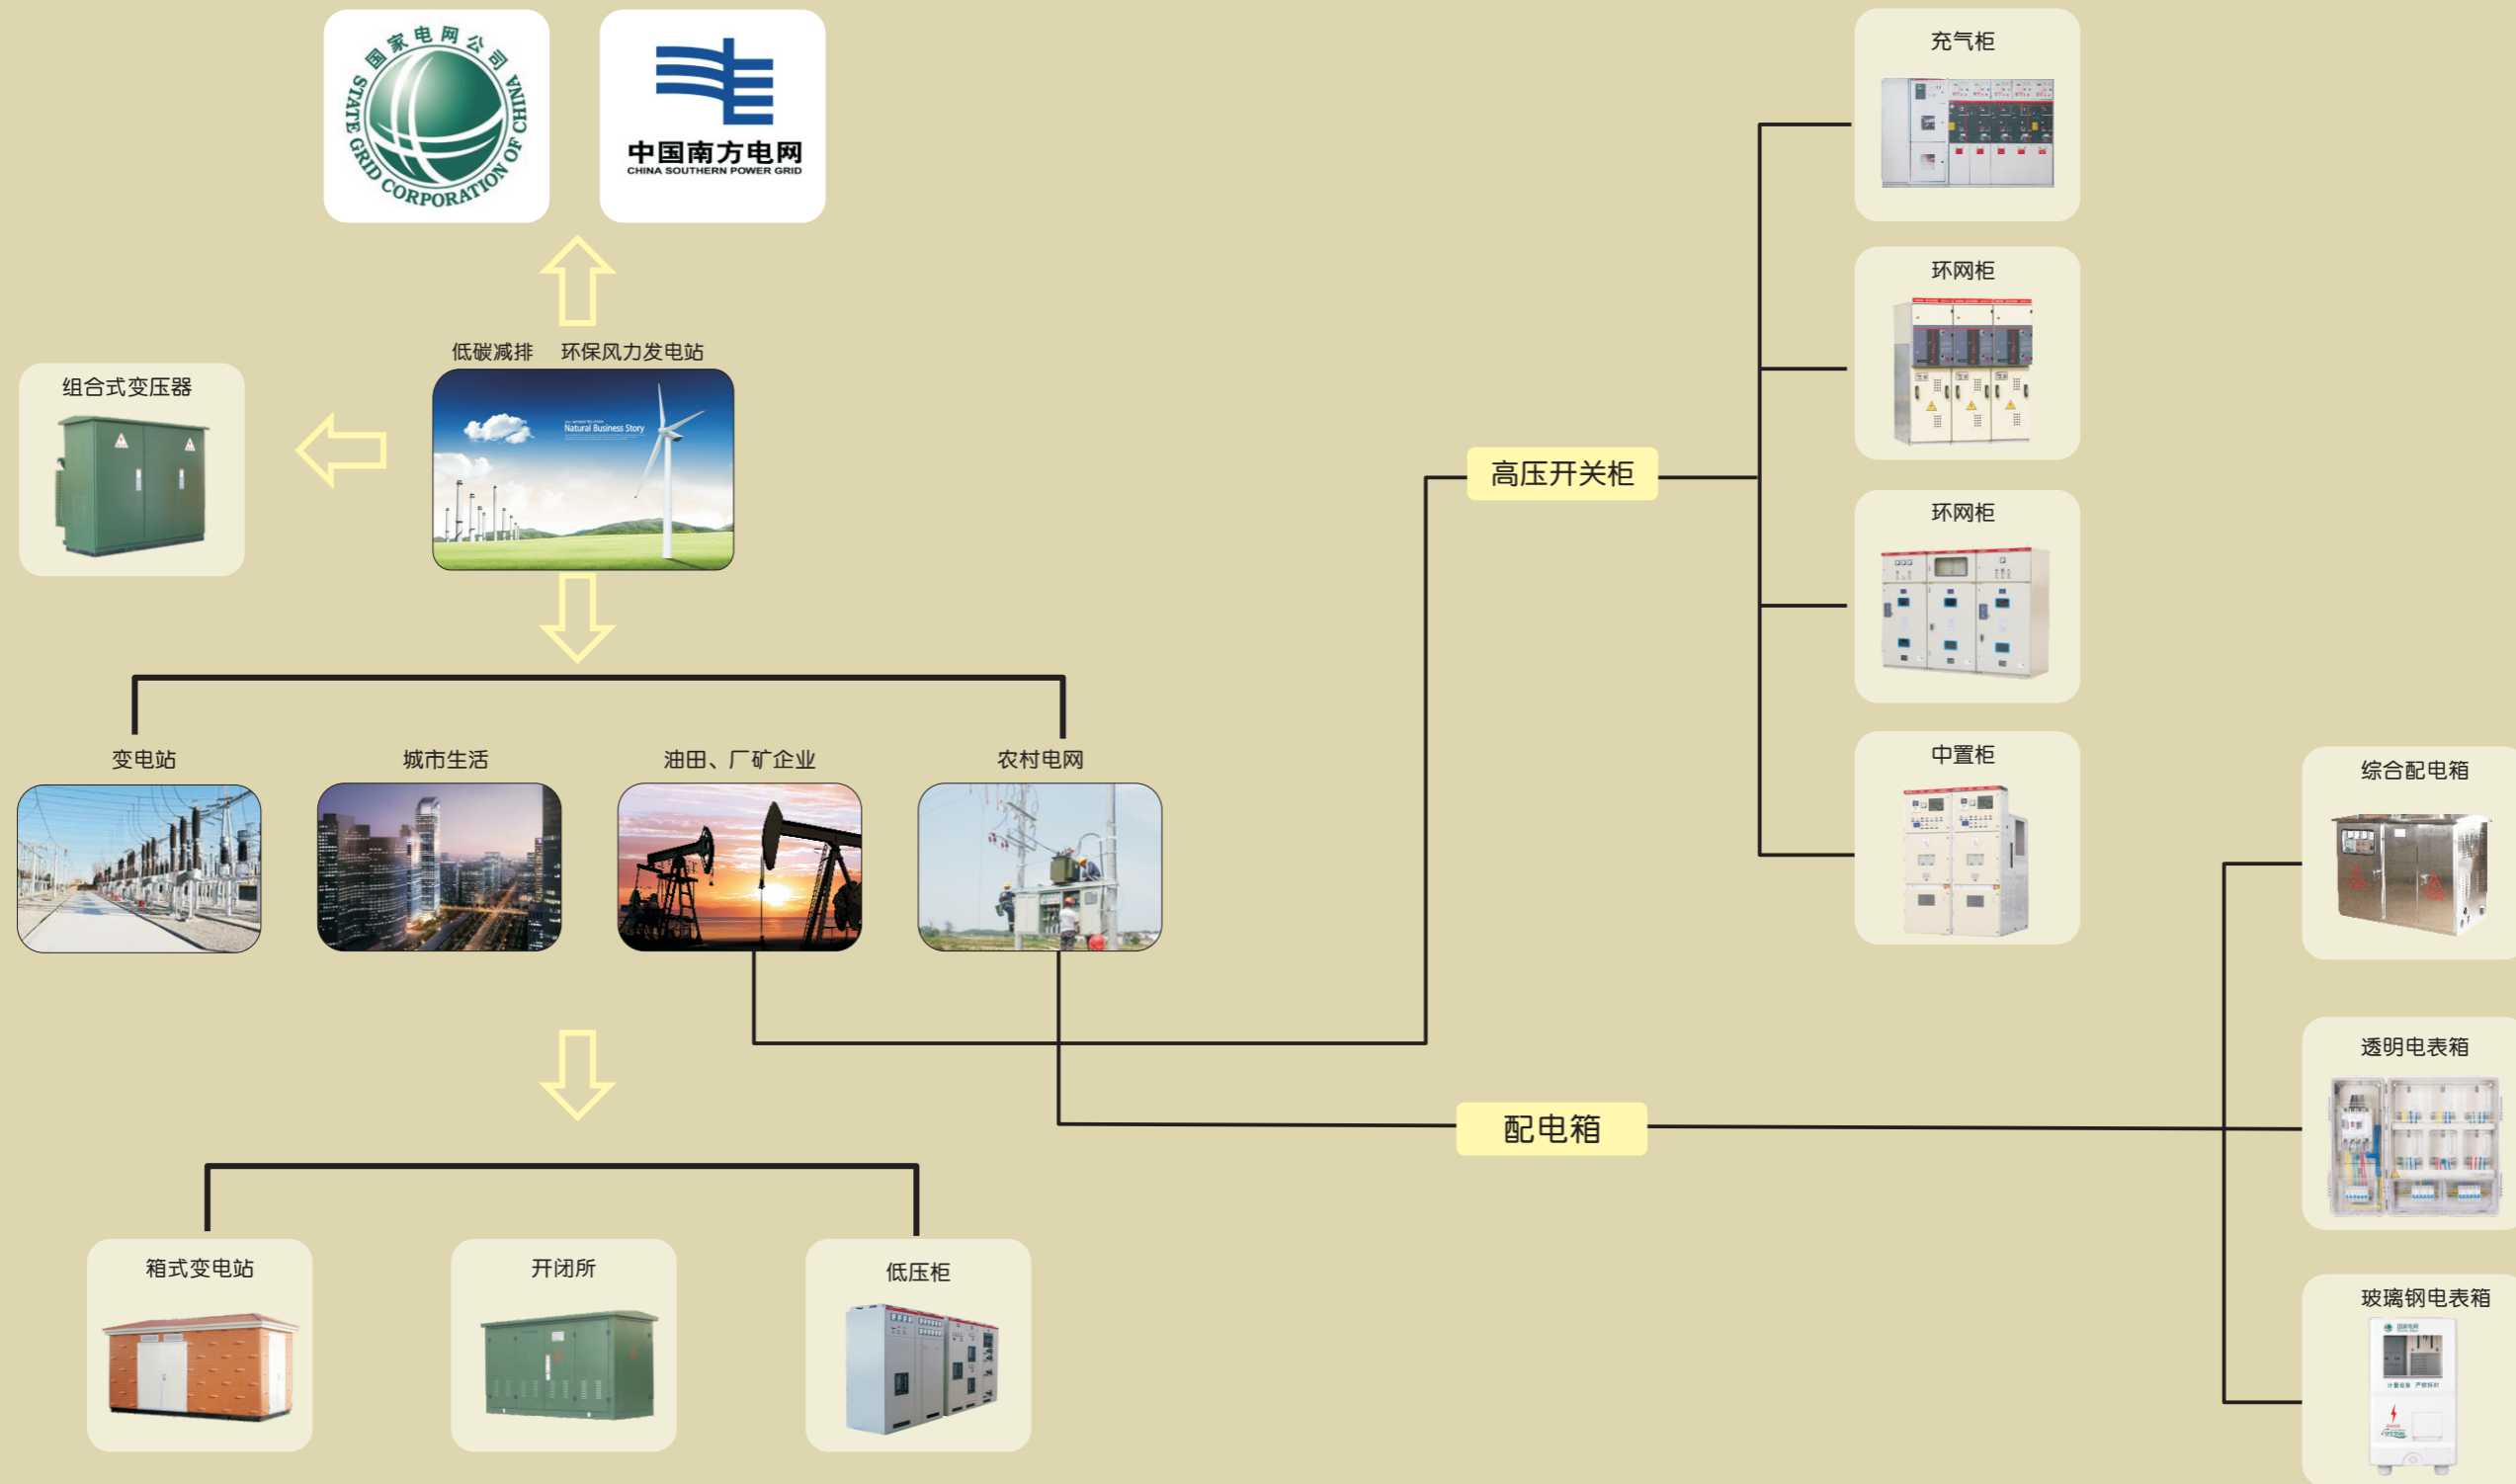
国家电网公司
STATE GRID CORPORATION OF CHINA

中国南方电网
CHINA SOUTHERN POWER GRID

低碳减排　环保风力发电站

Natural Business Story

组合式变压器

充气柜

环网柜

环网柜

中置柜

高压开关柜

变电站

城市生活

油田、厂矿企业

农村电网

综合配电箱

透明电表箱

配电箱

玻璃钢电表箱

箱式变电站

开闭所

低压柜